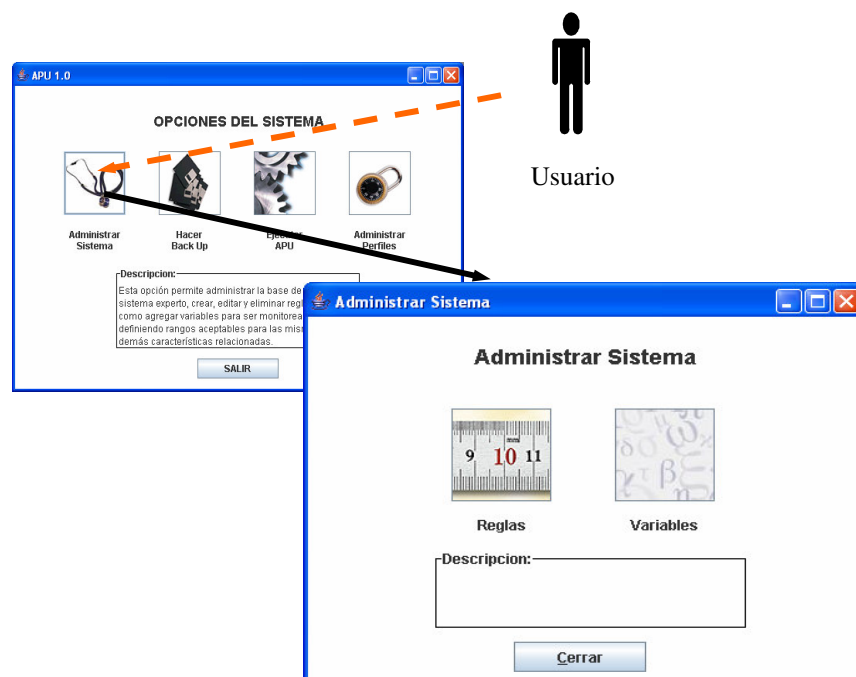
APU 1.0

OPCIONES DEL SISTEMA

Administrar Sistema

Hacer Back Up

Ejecutar APU

Administrar Perfiles

Descripcion:

Esta opción permite administrar la base de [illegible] sistema experto, crear, editar y eliminar regl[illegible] como agregar variables para ser monitorea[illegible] definiendo rangos aceptables para las mis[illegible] demás características relacionadas.

SALIR

Usuario

Administrar Sistema

Administrar Sistema

9 10 11

Reglas

Variables

Descripcion:

Cerrar